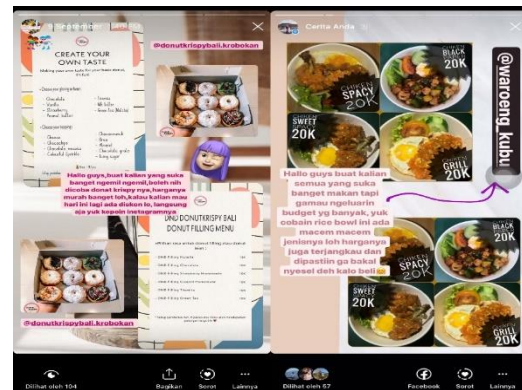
CREATE YOUR OWN TASTE

@donutkrispybali.krobokan

Hallo guys, buat kalian yang suka banget ngemil ngemil, boleh nih dicoba donut krispy nya, harganya murah banget loh, kalau kalian mau hari ini lagi ada diskon lo, langsung aja yuk kepoin instagramnya

DONUTKRISPY BALI DONUT FILLING MENU

@donutkrispybali.krobokan

Dilihat oleh 104
Bagikan
Sorot
Lainnya

Cerita Anda

@waroeng_kubu

BLACK 20K
SPACY 20K
SWEET 20K
GRILL 20K

Hallo guys buat kalian semua yang suka banget makan tapi gamau ngeluarin budget yg banyak, yuk cobain rice bowl ini ada macem macem jenisnya loh harganya juga terjangkau dan dipastiin ga bakal nyesel deh kalo beli😋

BLACK 20K
SPACY 20K
SWEET 20K
GRILL 20K

Dilihat oleh 57
Facebook
Sorot
Lainnya